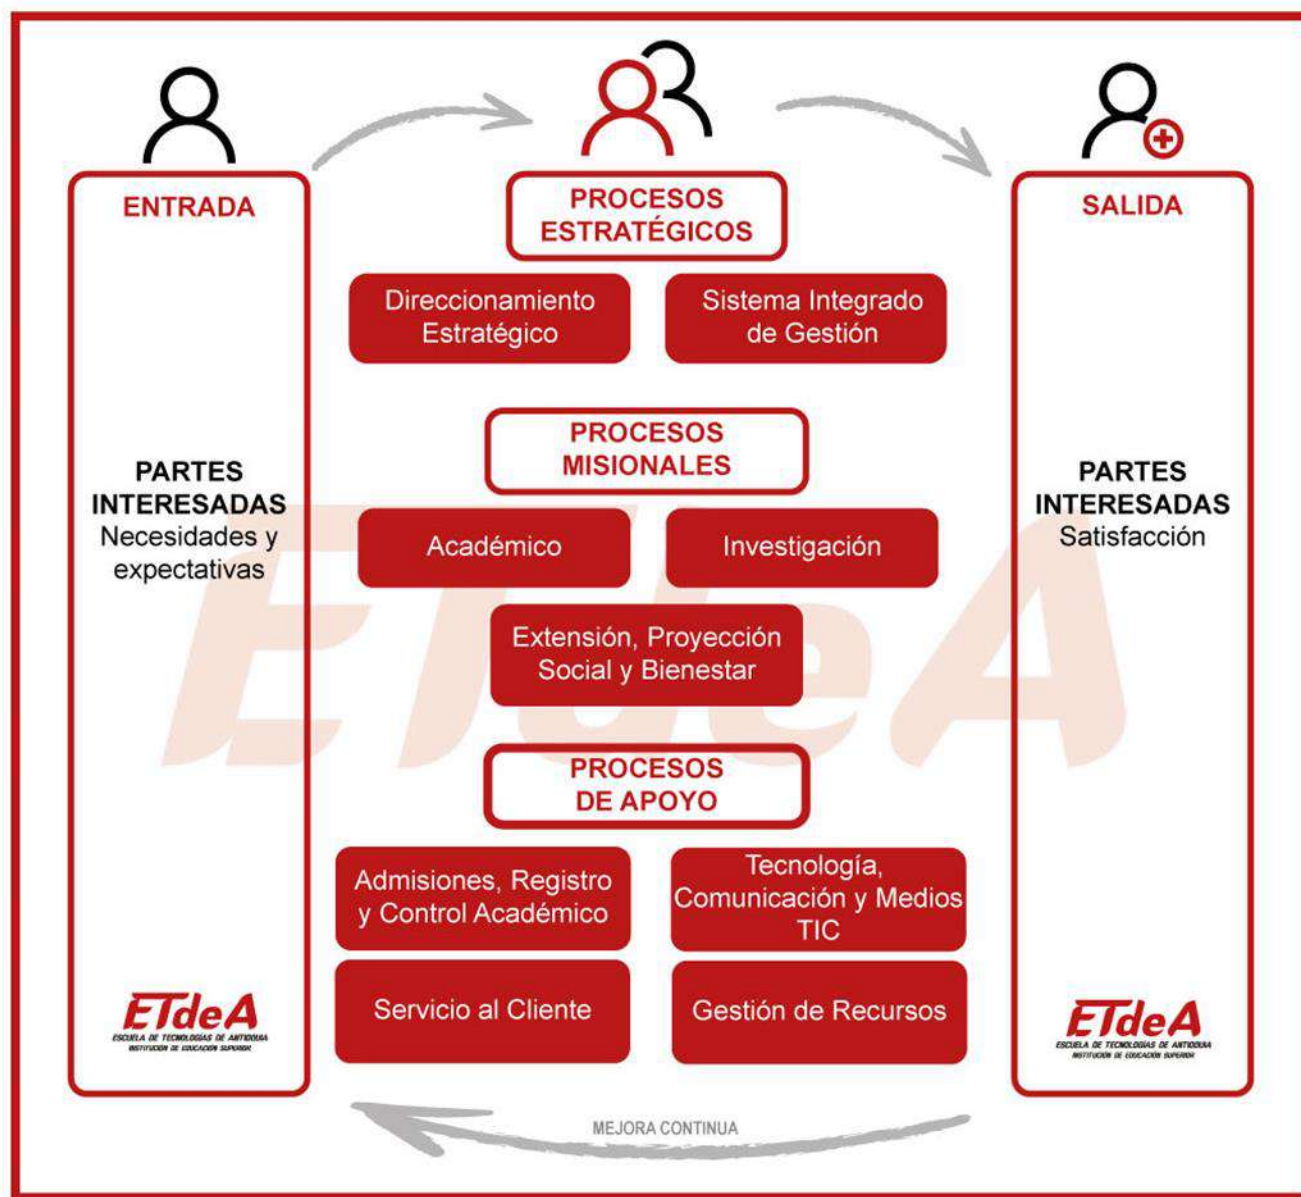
ENTRADA

PARTES INTERESADAS
Necesidades y expectativas

ETdeA
ESCUELA DE TECNOLOGÍAS DE ANTIOQUIA
INSTITUCIÓN DE EDUCACIÓN SUPERIOR

PROCESOS ESTRATÉGICOS

Direccionamiento Estratégico

Sistema Integrado de Gestión

PROCESOS MISIONALES

Académico

Investigación

Extensión, Proyección Social y Bienestar

PROCESOS DE APOYO

Admisiones, Registro y Control Académico

Tecnología, Comunicación y Medios TIC

Servicio al Cliente

Gestión de Recursos

SALIDA

PARTES INTERESADAS
Satisfacción

ETdeA
ESCUELA DE TECNOLOGÍAS DE ANTIOQUIA
INSTITUCIÓN DE EDUCACIÓN SUPERIOR

MEJORA CONTINUA

ETdeA